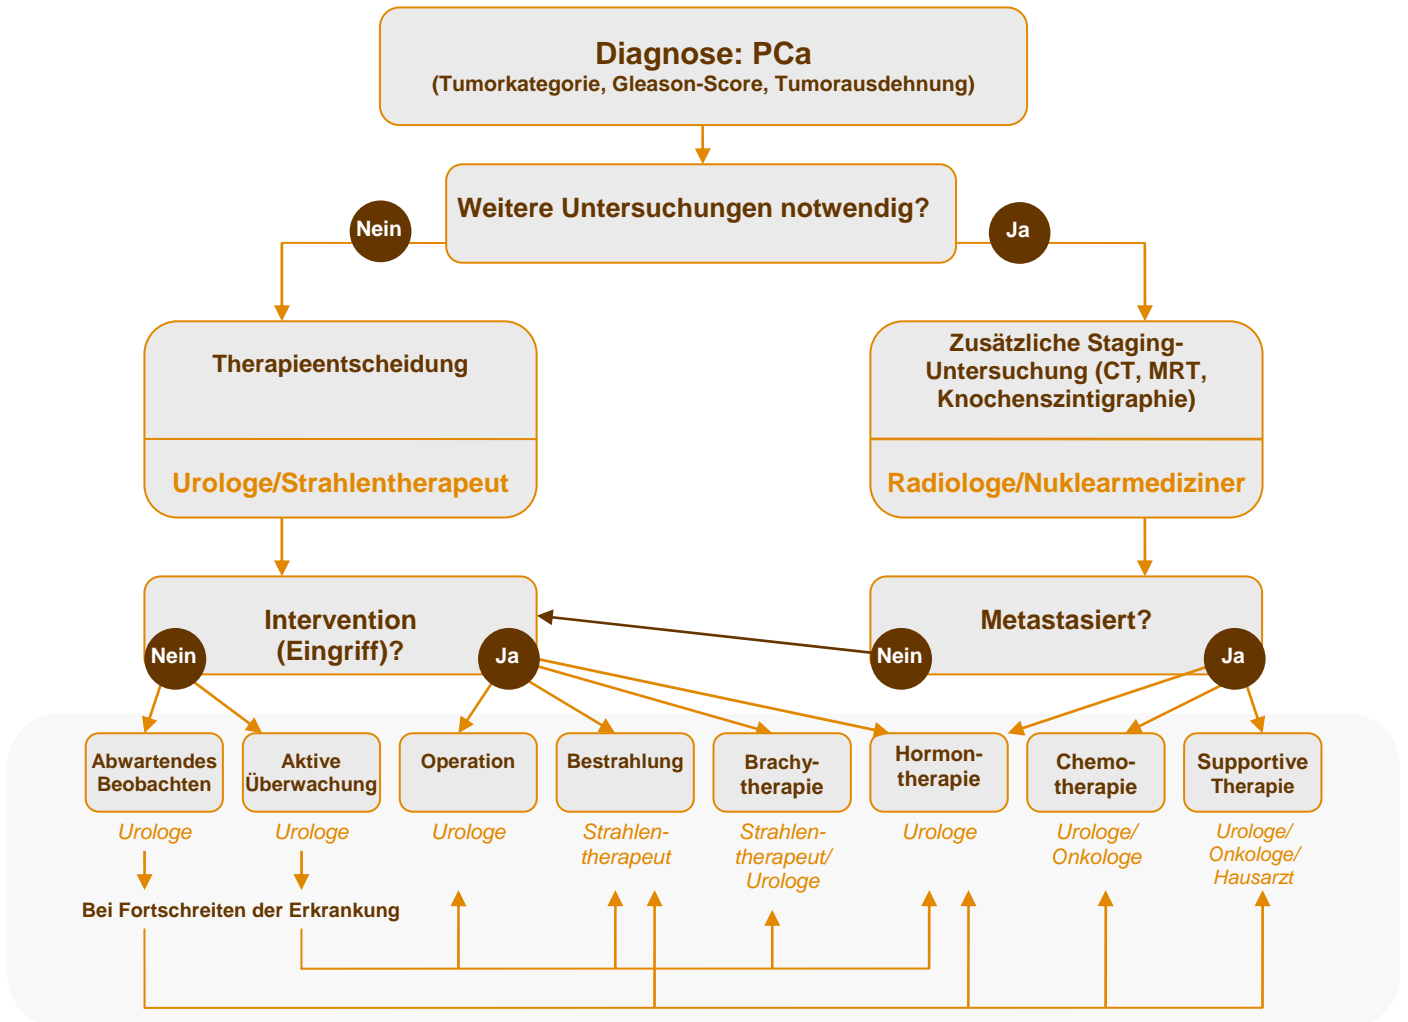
Diagnose: PCa
(Tumorkategorie, Gleason-Score, Tumorausdehnung)

Weitere Untersuchungen notwendig?

Nein

Ja

Therapieentscheidung

Urologe/Strahlentherapeut

Zusätzliche Staging-Untersuchung (CT, MRT, Knochenszintigraphie)

Radiologe/Nuklearmediziner

Intervention (Eingriff)?

Nein

Ja

Metastasiert?

Nein

Ja

Abwartendes Beobachten

Urologe

Aktive Überwachung

Urologe

Operation

Urologe

Bestrahlung

Strahlentherapeut

Brachytherapie

Strahlentherapeut/ Urologe

Hormontherapie

Urologe

Chemotherapie

Urologe/ Onkologe

Supportive Therapie

Urologe/ Onkologe/ Hausarzt

Bei Fortschreiten der Erkrankung